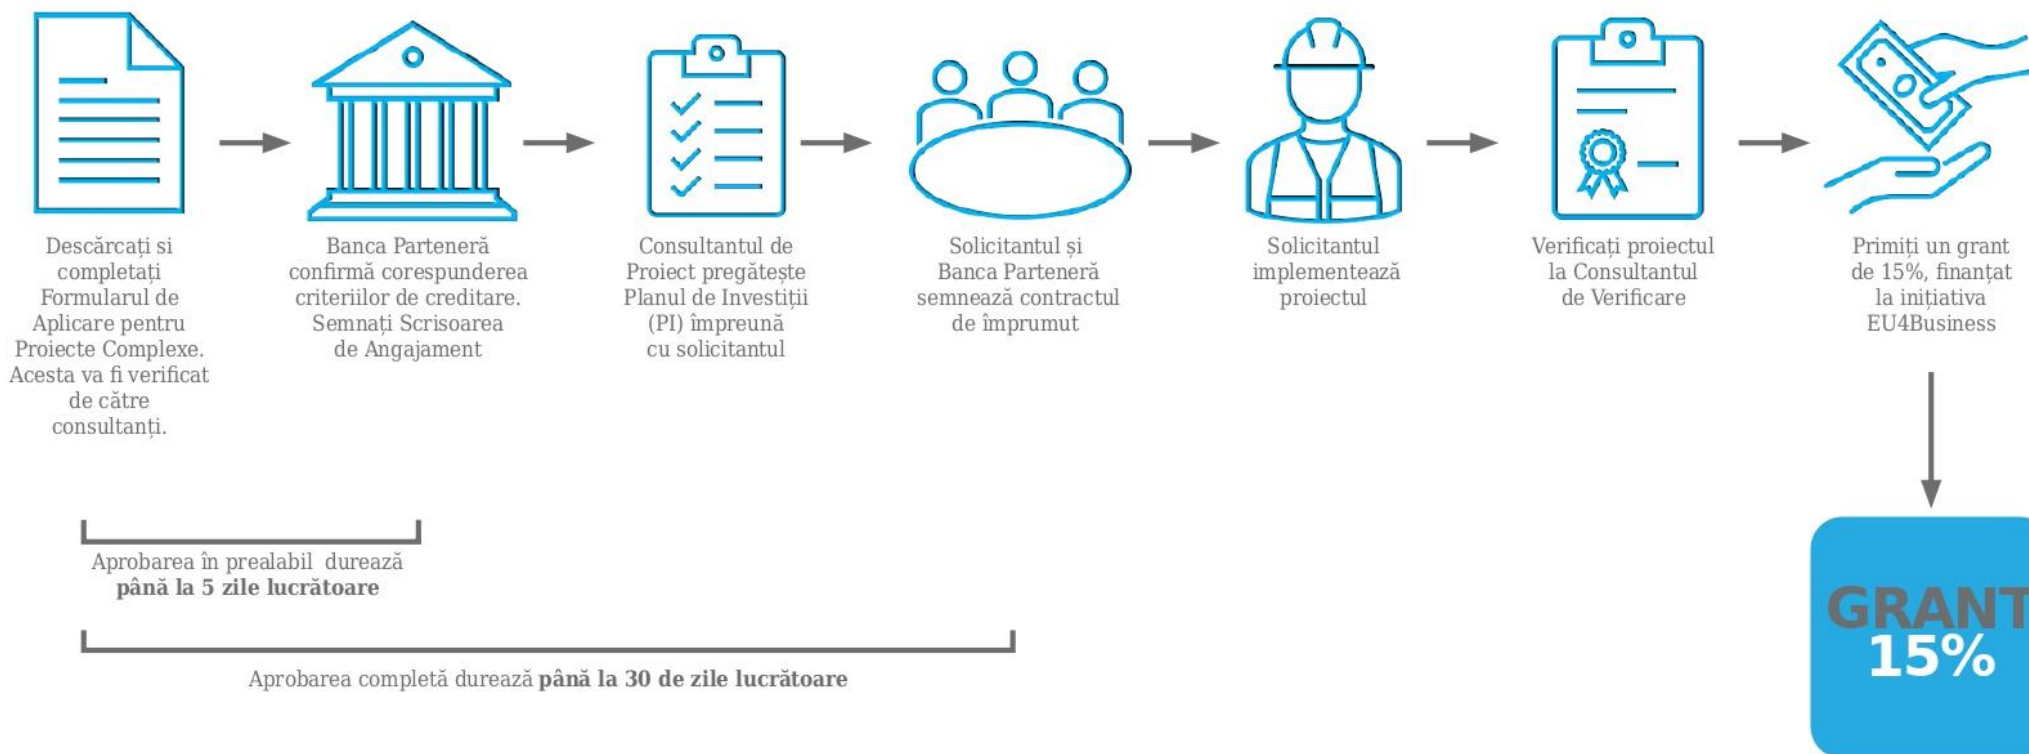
Descărcați si completați Formularul de Aplicare pentru Proiecte Complexe. Acesta va fi verificat de către consultanți.

Banca Parteneră confirmă corespunderea criteriilor de creditare. Semnați Scrisoarea de Angajament

Consultantul de Proiect pregătește Planul de Investiții (PI) împreună cu solicitantul

Solicitantul și Banca Parteneră semnează contractul de împrumut

Solicitantul implementează proiectul

Verificați proiectul la Consultantul de Verificare

Primiți un grant de 15%, finanțat la inițiativa EU4Business

Aprobarea în prealabil durează **până la 5 zile lucrătoare**

Aprobarea completă durează **până la 30 de zile lucrătoare**

GRANT
15%